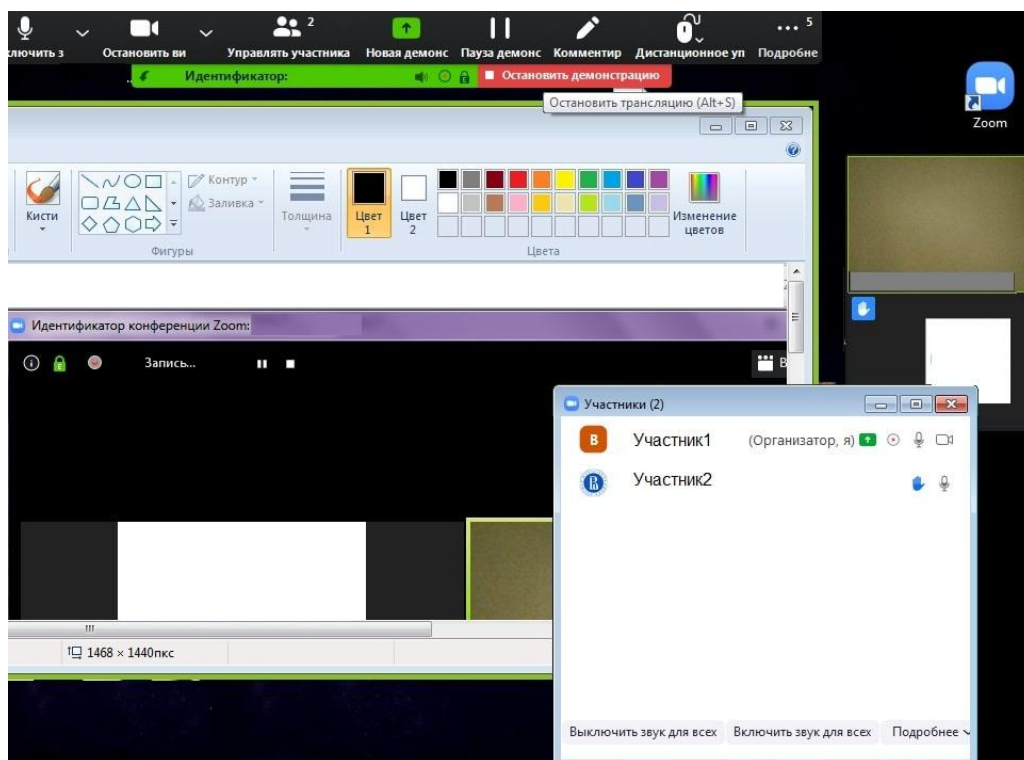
ключить з
Остановить ви
2
Управлять участника
Новая демонс
Пауза демонс
Комментир
Дистанционное уп
5
Подробне

Идентификатор:
Остановить демонстрацию
Остановить трансляцию (Alt+S)

Zoom

Кисти
Контур
Заливка
Толщина
Цвет 1
Цвет 2
Изменение цветов
Фигуры
Цвета

Идентификатор конференции Zoom:
Запись...

Участники (2)
В
Участник1
(Организатор, я)
Участник2
Выключить звук для всех
Включить звук для всех
Подробнее

1468 × 1440пкс